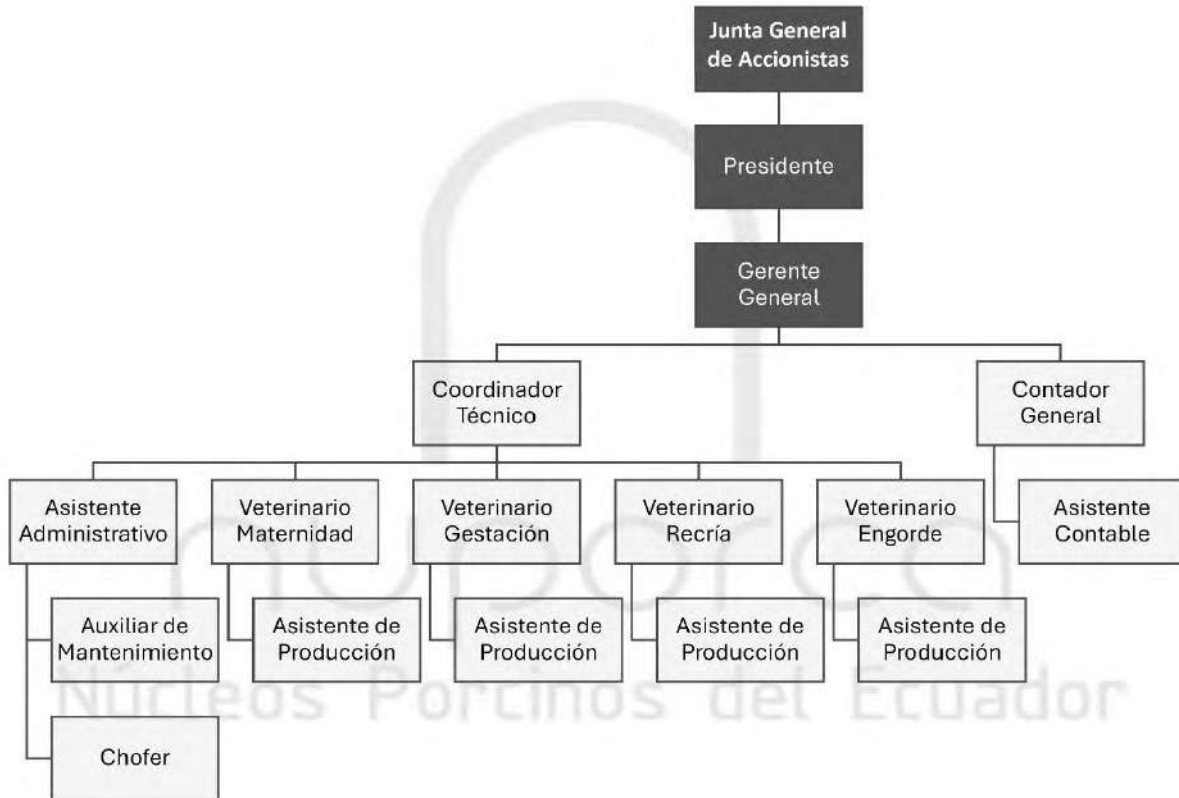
Junta General de Accionistas

Presidente

Gerente General

Coordinador Técnico

Contador General

Asistente Contable

Asistente Administrativo

Auxiliar de Mantenimiento

Chofer

Veterinario Maternidad

Asistente de Producción

Veterinario Gestación

Asistente de Producción

Veterinario Recría

Asistente de Producción

Veterinario Engorde

Asistente de Producción

Núcleos Porcinos del Ecuador